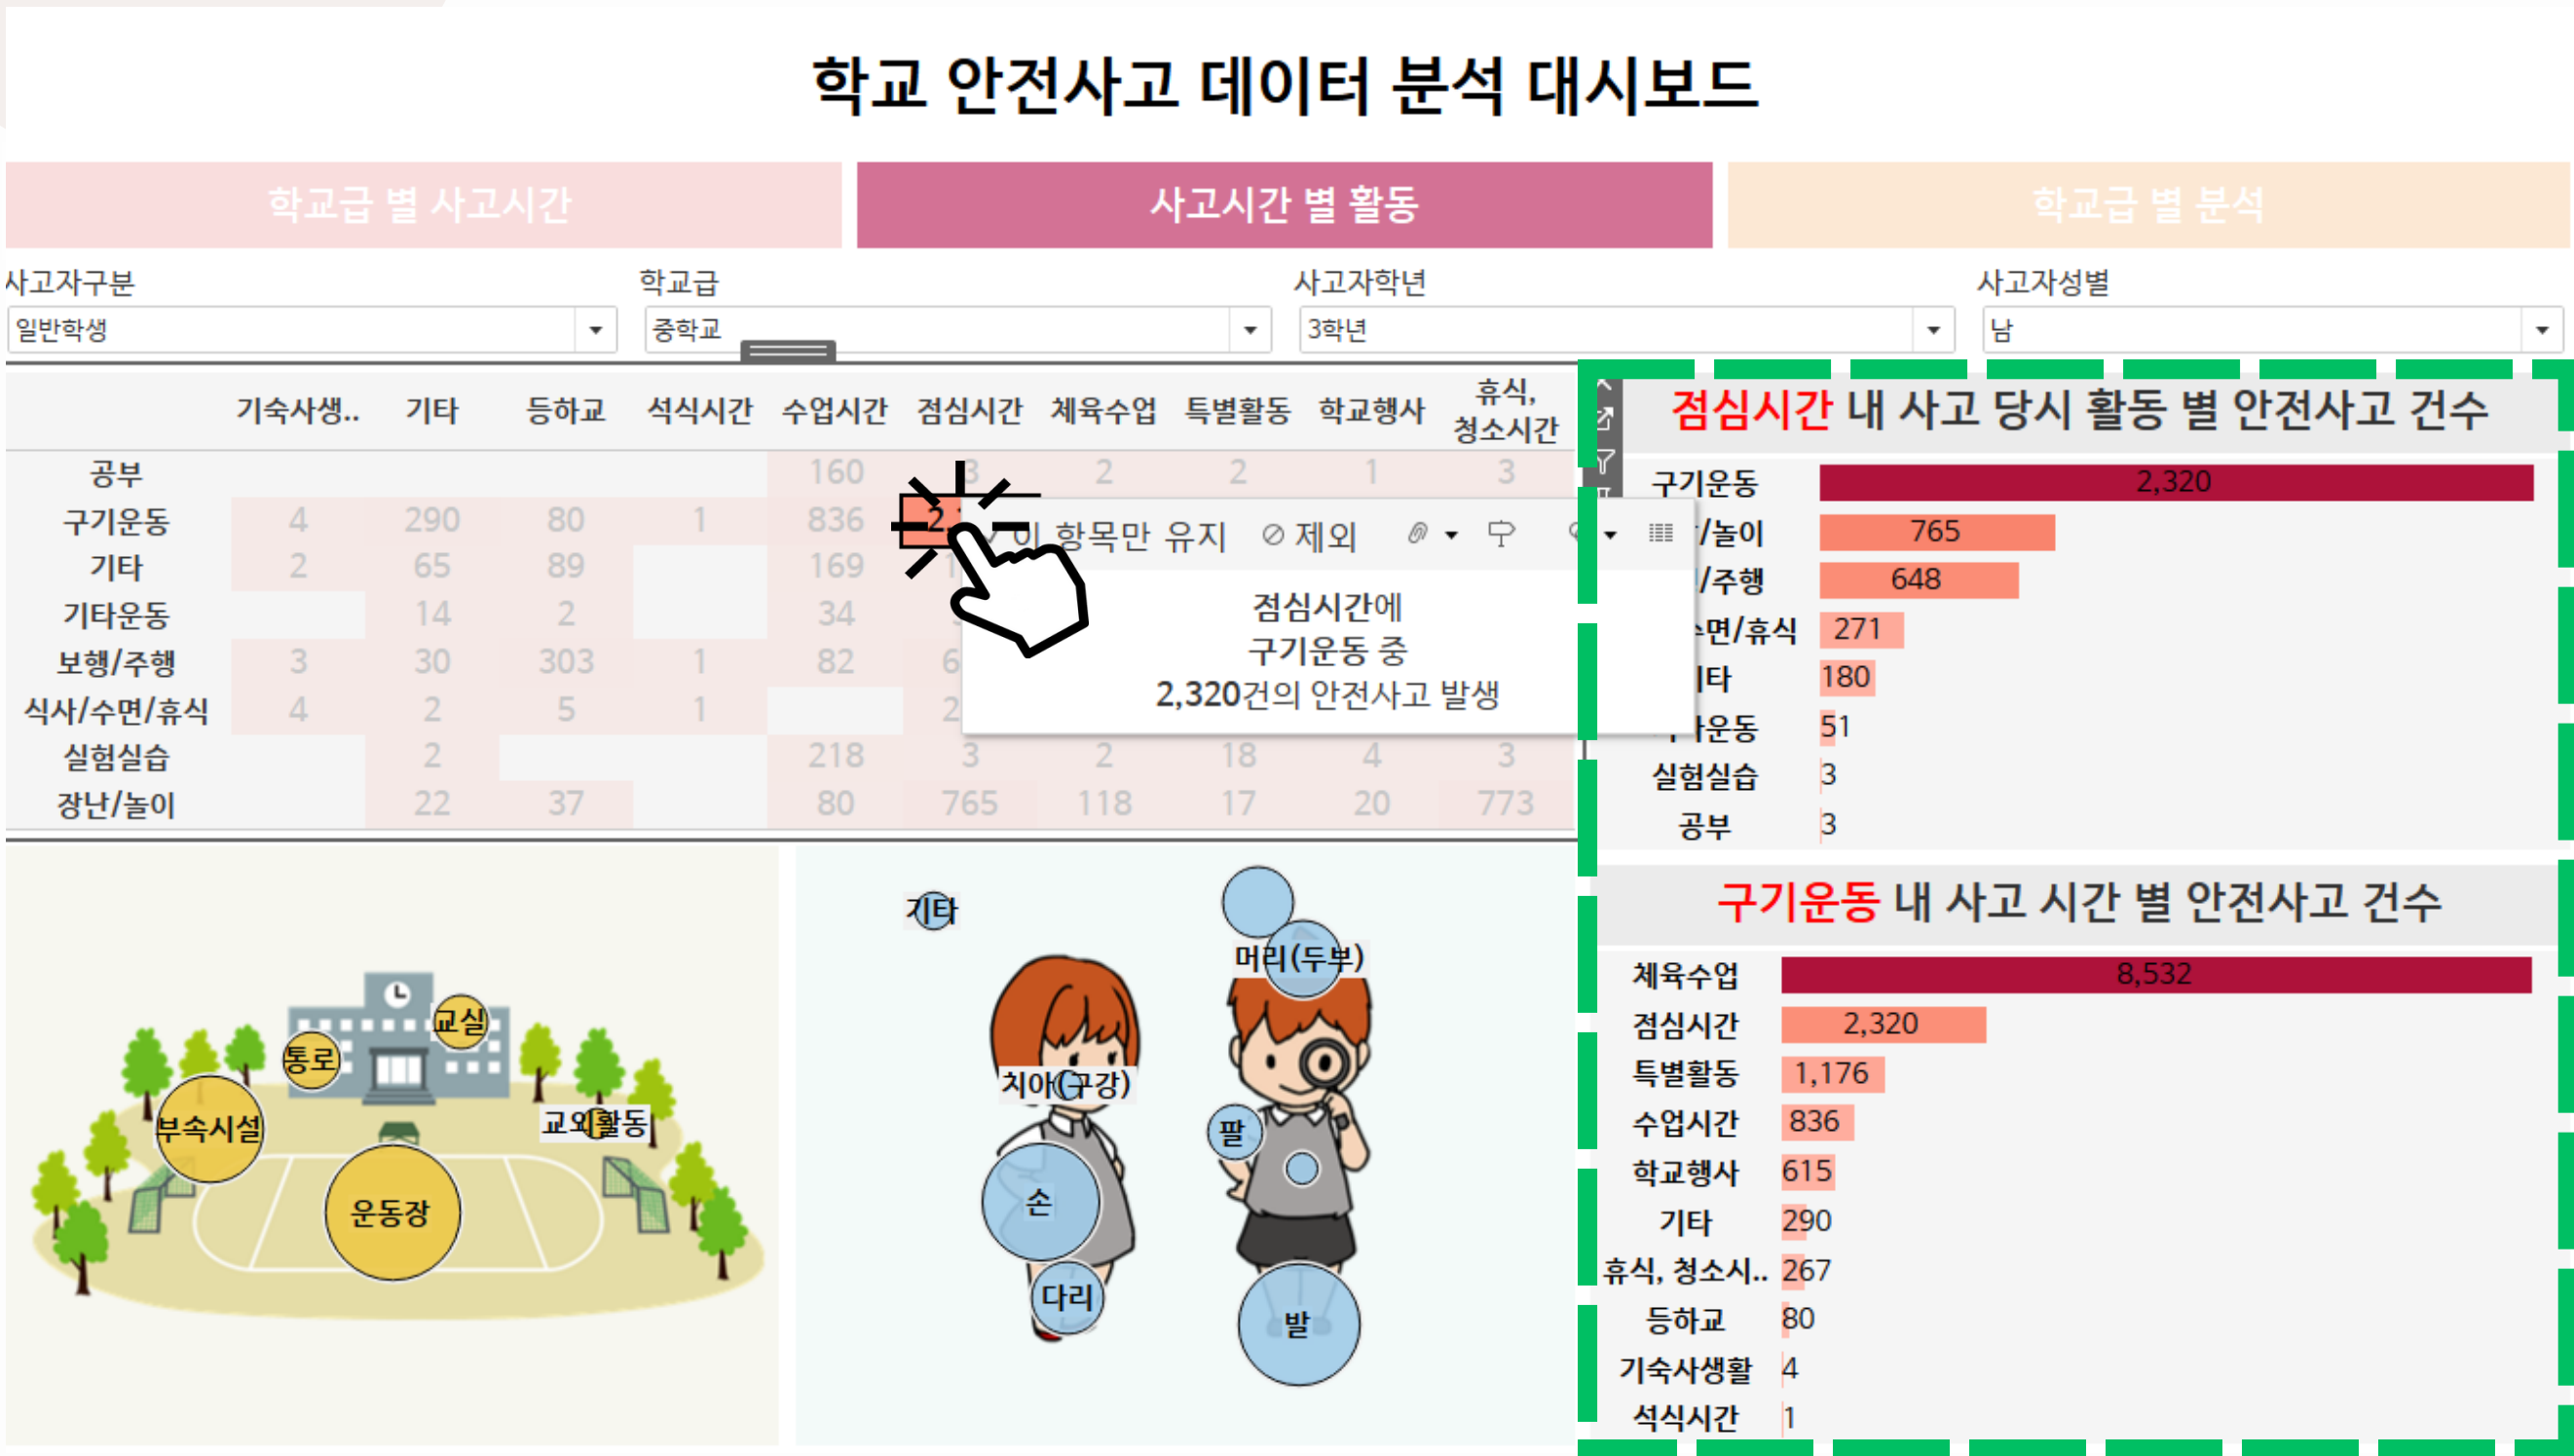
학교 안전사고 데이터 분석 대시보드

학교급 별 사고시간
사고시간 별 활동
학교급 별 분석

사고자구분
일반학생
학교급
중학교
사고자학년
3학년
사고자성별
남

| | 기숙사생.. | 기타 | 등하교 | 석식시간 | 수업시간 | 점심시간 | 체육수업 | 특별활동 | 학교행사 | 휴식, 청소시간 |
|---|---|---|---|---|---|---|---|---|---|---|
| 공부 | | | | | 160 | 3 | 2 | 2 | 1 | 3 |
| 구기운동 | 4 | 290 | 80 | 1 | 836 | 2 | | | | |
| 기타 | 2 | 65 | 89 | | 169 | 1 | | | | |
| 기타운동 | | 14 | 2 | | 34 | | | | | |
| 보행/주행 | 3 | 30 | 303 | 1 | 82 | 6 | | | | |
| 식사/수면/휴식 | 4 | 2 | 5 | 1 | | 2 | | | | |
| 실험실습 | | 2 | | | 218 | 3 | 2 | 18 | 4 | 3 |
| 장난/놀이 | | 22 | 37 | | 80 | 765 | 118 | 17 | 20 | 773 |

이 항목만 유지 ⊘ 제외

점심시간에
구기운동 중
2,320건의 안전사고 발생

점심시간 내 사고 당시 활동 별 안전사고 건수
구기운동 2,320
/놀이 765
/주행 648
면/휴식 271
타 180
운동 51
실험실습 3
공부 3

구기운동 내 사고 시간 별 안전사고 건수
체육수업 8,532
점심시간 2,320
특별활동 1,176
수업시간 836
학교행사 615
기타 290
휴식, 청소시.. 267
등하교 80
기숙사생활 4
석식시간 1

교실
통로
부속시설
교외활동
운동장

기타
머리(두부)
치아(구강)
팔
손
다리
발